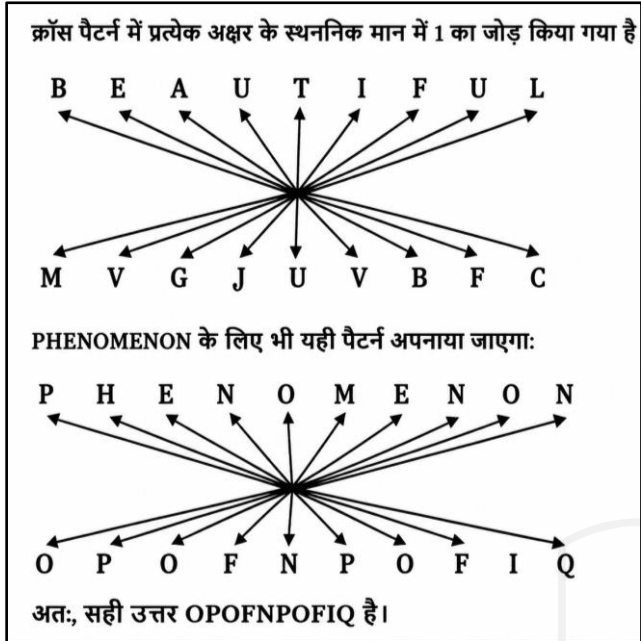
क्रॉस पैटर्न में प्रत्येक अक्षर के स्थननिक मान में 1 का जोड़ किया गया है

B E A U T I F U L

M V G J U V B F C

PHENOMENON के लिए भी यही पैटर्न अपनाया जाएगा:

P H E N O M E N O N

O P O F N P O F I Q

अत:, सही उत्तर OPOFNPOFIQ है।